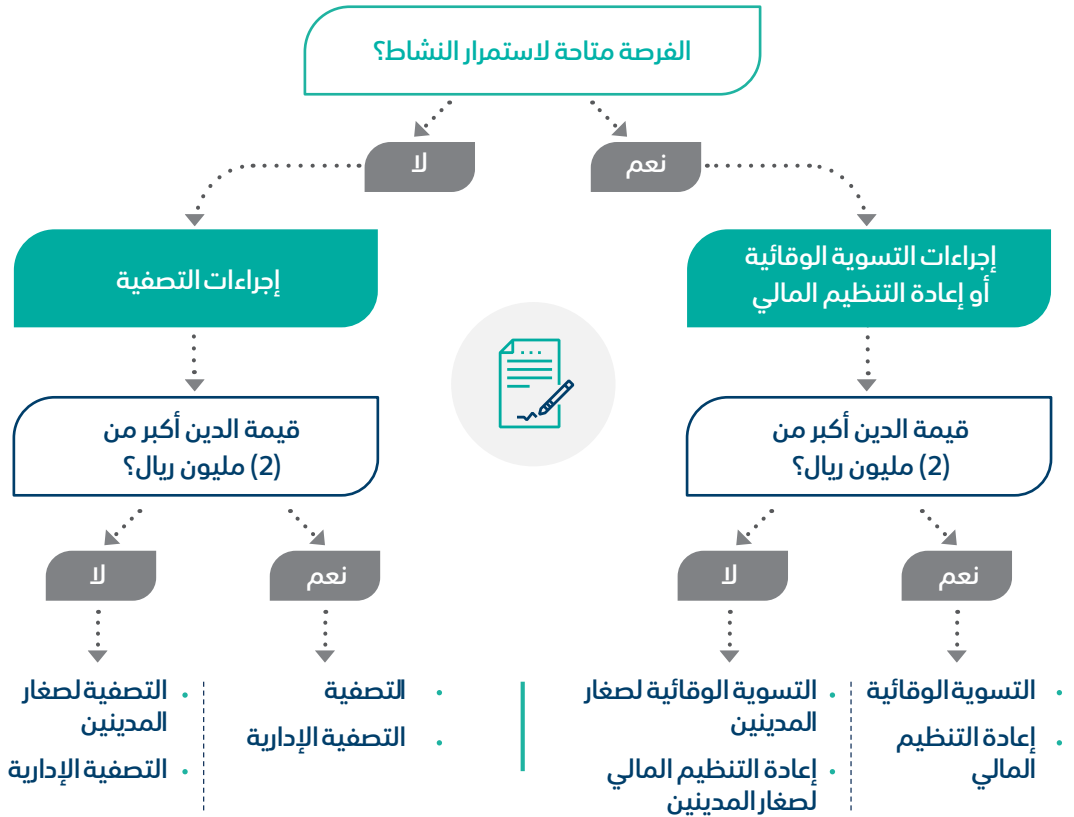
الفرصة متاحة لاستمرار النشاط؟

نعم

لا

إجراءات التسوية الوقائية أو إعادة التنظيم المالي

إجراءات التصفية

قيمة الدين أكبر من (2) مليون ريال؟

قيمة الدين أكبر من (2) مليون ريال؟

نعم

لا

نعم

لا

• التسوية الوقائية
• إعادة التنظيم المالي

• التسوية الوقائية لصغار المدينين
• إعادة التنظيم المالي لصغار المدينين

• التصفية
• التصفية الإدارية

• التصفية لصغار المدينين
• التصفية الإدارية